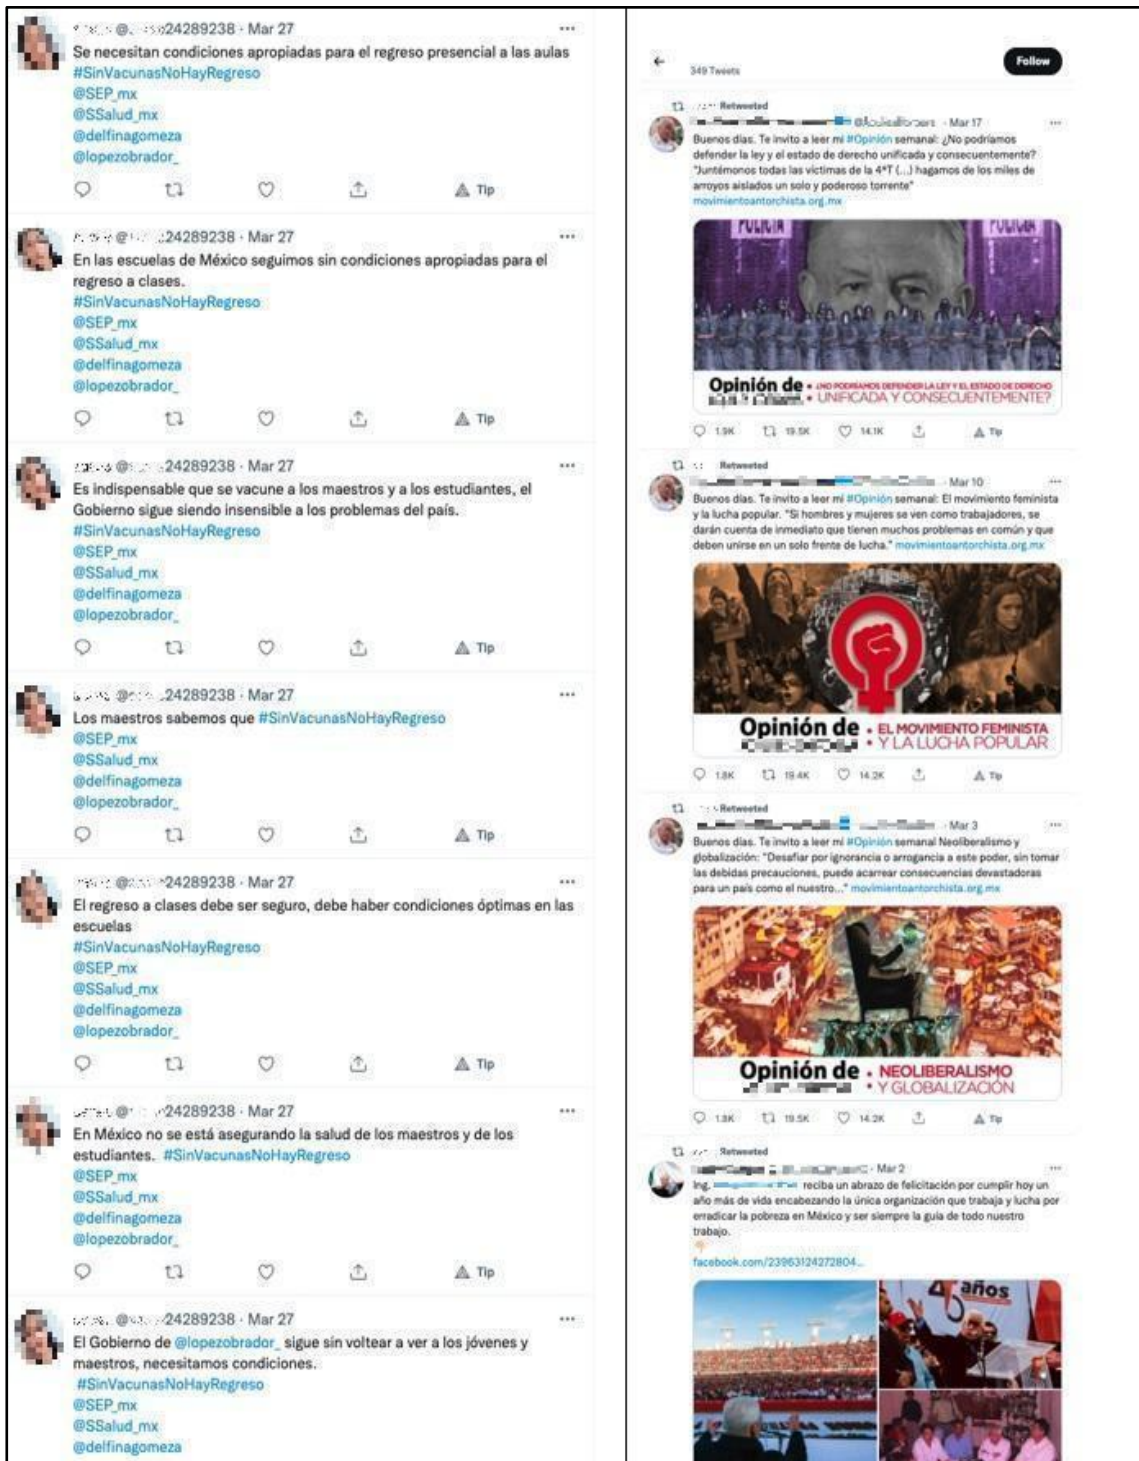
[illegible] @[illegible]24289238 · Mar 27
Se necesitan condiciones apropiadas para el regreso presencial a las aulas
#SinVacunasNoHayRegreso
@SEP_mx
@SSalud_mx
@delfinagomeza
@lopezobrador_

Tip

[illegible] @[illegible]24289238 · Mar 27
En las escuelas de México seguimos sin condiciones apropiadas para el regreso a clases.
#SinVacunasNoHayRegreso
@SEP_mx
@SSalud_mx
@delfinagomeza
@lopezobrador_

Tip

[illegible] @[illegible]24289238 · Mar 27
Es indispensable que se vacune a los maestros y a los estudiantes, el Gobierno sigue siendo insensible a los problemas del país.
#SinVacunasNoHayRegreso
@SEP_mx
@SSalud_mx
@delfinagomeza
@lopezobrador_

Tip

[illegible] @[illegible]24289238 · Mar 27
Los maestros sabemos que #SinVacunasNoHayRegreso
@SEP_mx
@SSalud_mx
@delfinagomeza
@lopezobrador_

Tip

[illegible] @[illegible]24289238 · Mar 27
El regreso a clases debe ser seguro, debe haber condiciones óptimas en las escuelas
#SinVacunasNoHayRegreso
@SEP_mx
@SSalud_mx
@delfinagomeza
@lopezobrador_

Tip

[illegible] @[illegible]24289238 · Mar 27
En México no se está asegurando la salud de los maestros y de los estudiantes. #SinVacunasNoHayRegreso
@SEP_mx
@SSalud_mx
@delfinagomeza
@lopezobrador_

Tip

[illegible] @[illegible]24289238 · Mar 27
El Gobierno de @lopezobrador_ sigue sin voltear a ver a los jóvenes y maestros, necesitamos condiciones.
#SinVacunasNoHayRegreso
@SEP_mx
@SSalud_mx
@delfinagomeza

349 Tweets
Follow

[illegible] Retweeted
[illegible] · Mar 17
Buenos días. Te invito a leer mi #Opinión semanal: ¿No podríamos defender la ley y el estado de derecho unificada y consecuentemente? "Juntémonos todas las víctimas de la 4aT (...) hagamos de los miles de arroyos aislados un solo y poderoso torrente"
movimientoantorchista.org.mx
POLICIA POLICIA
Opinión de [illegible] • ¿NO PODRÍAMOS DEFENDER LA LEY Y EL ESTADO DE DERECHO UNIFICADA Y CONSECUENTEMENTE?
1.9K 19.5K 14.1K Tip

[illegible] Retweeted
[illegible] · Mar 10
Buenos días. Te invito a leer mi #Opinión semanal: El movimiento feminista y la lucha popular. "Si hombres y mujeres se ven como trabajadores, se darán cuenta de inmediato que tienen muchos problemas en común y que deben unirse en un solo frente de lucha." movimientoantorchista.org.mx
Opinión de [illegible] • EL MOVIMIENTO FEMINISTA • Y LA LUCHA POPULAR
1.8K 19.4K 14.2K Tip

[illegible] Retweeted
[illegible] · Mar 3
Buenos días. Te invito a leer mi #Opinión semanal Neoliberalismo y globalización: "Desafiar por ignorancia o arrogancia a este poder, sin tomar las debidas precauciones, puede acarrear consecuencias devastadoras para un país como el nuestro..." movimientoantorchista.org.mx
Opinión de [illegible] • NEOLIBERALISMO • Y GLOBALIZACIÓN
1.9K 19.5K 14.2K Tip

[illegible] Retweeted
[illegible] · Mar 2
Ing. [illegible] reciba un abrazo de felicitación por cumplir hoy un año más de vida encabezando la única organización que trabaja y lucha por erradicar la pobreza en México y ser siempre la guía de todo nuestro trabajo.
facebook.com/23963124272804...
45 años